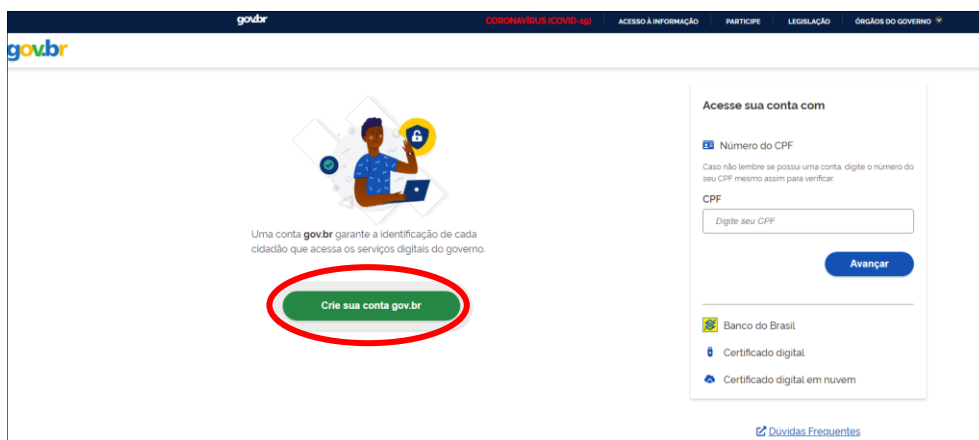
gov.br

CORONAVÍRUS (COVID-19) ACESSO À INFORMAÇÃO PARTICIPE LEGISLAÇÃO ÓRGÃOS DO GOVERNO

gov.br

Uma conta **gov.br** garante a identificação de cada cidadão que acessa os serviços digitais do governo.

Crie sua conta gov.br

Acesse sua conta com

Número do CPF

Caso não lembre se possui uma conta, digite o número do seu CPF mesmo assim para verificar.

CPF

Digite seu CPF

Avançar

Banco do Brasil

Certificado digital

Certificado digital em nuvem

Dúvidas Frequentes